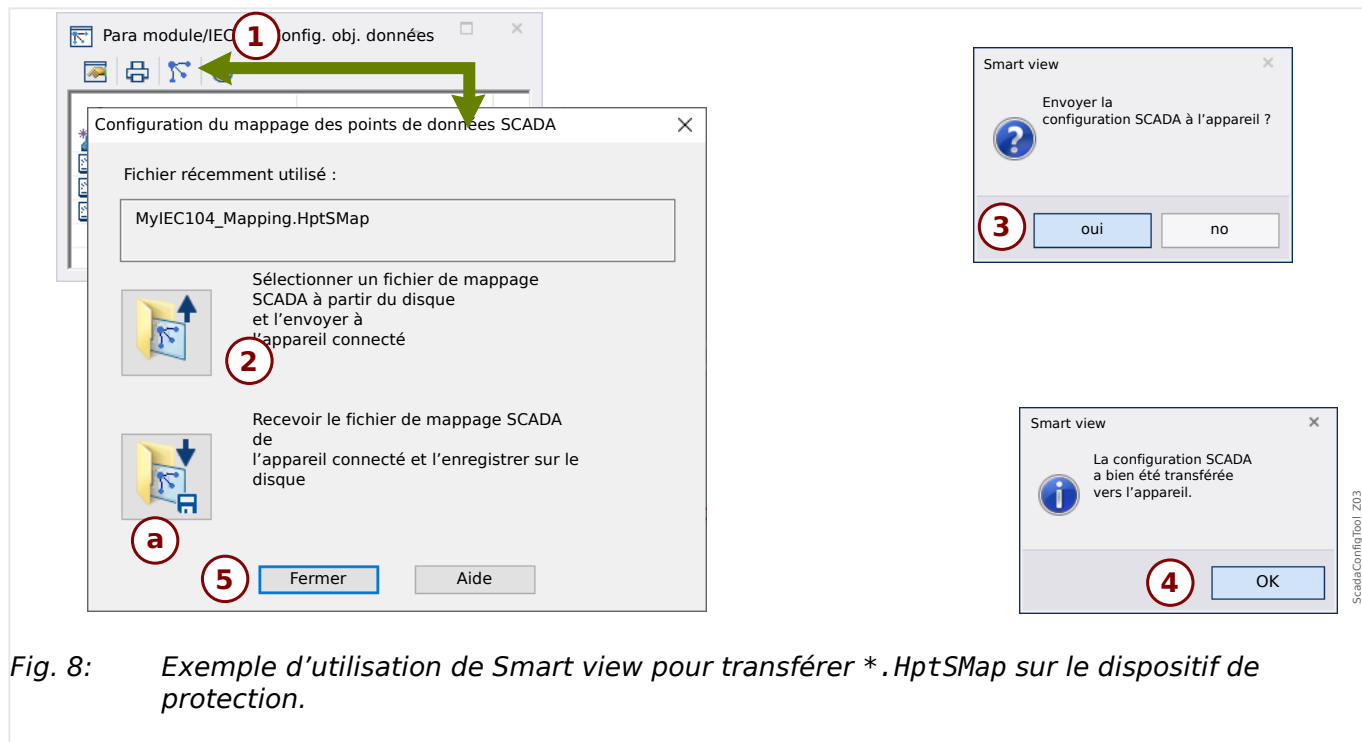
Para module/IEC 1 onfig. obj. données

Configuration du mappage des points de données SCADA

Fichier récemment utilisé :

MyIEC104_Mapping.HptSMap

Sélectionner un fichier de mappage SCADA à partir du disque et l'envoyer à l'appareil connecté

2

Recevoir le fichier de mappage SCADA de l'appareil connecté et l'enregistrer sur le disque

a

5 Fermer Aide

Smart view

Envoyer la configuration SCADA à l'appareil ?

3 oui no

Smart view

La configuration SCADA a bien été transférée vers l'appareil.

4 OK

ScadaConfigTool Z03

Fig. 8: Exemple d'utilisation de Smart view pour transférer *.HptSMap sur le dispositif de protection.